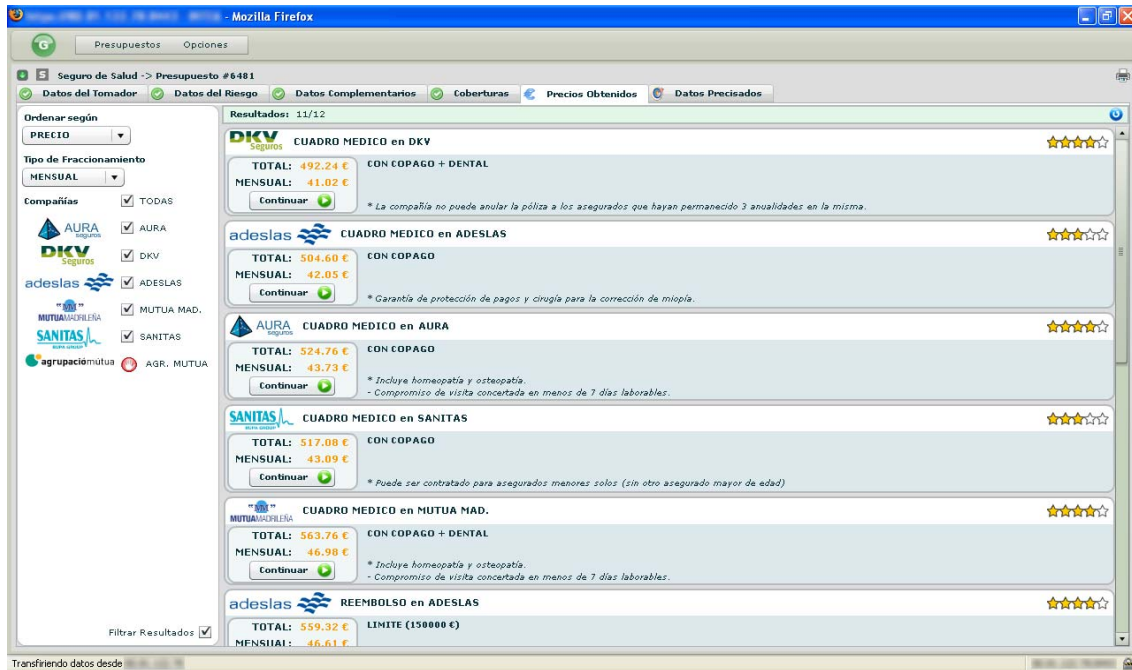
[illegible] - Mozilla Firefox

Presupuestos Opciones

Seguro de Salud -> Presupuesto #6481

Datos del Tomador | Datos del Riesgo | Datos Complementarios | Coberturas | Precios Obtenidos | Datos Precisados

Ordenar según
PRECIO

Tipo de Fraccionamiento
MENSUAL

Compañías
TODAS
AURA Seguros
AURA
DKV Seguros
DKV
adeslas
ADESLAS
MUTUA MADRILEÑA
MUTUA MAD.
SANITAS
SANITAS
agrupaciómutua
AGR. MUTUA

Filtrar Resultados

Resultados: 11/12

DKV Seguros CUADRO MEDICO en DKV
TOTAL: 492.24 €
MENSUAL: 41.02 €
Continuar
CON COPAGO + DENTAL
* La compañía no puede anular la póliza a los asegurados que hayan permanecido 3 anualidades en la misma.

adeslas CUADRO MEDICO en ADESLAS
TOTAL: 504.60 €
MENSUAL: 42.05 €
Continuar
CON COPAGO
* Garantía de protección de pagos y cirugía para la corrección de miopía.

AURA Seguros CUADRO MEDICO en AURA
TOTAL: 524.76 €
MENSUAL: 43.73 €
Continuar
CON COPAGO
* Incluye homeopatía y osteopatía.
- Compromiso de visita concertada en menos de 7 días laborables.

SANITAS CUADRO MEDICO en SANITAS
TOTAL: 517.08 €
MENSUAL: 43.09 €
Continuar
CON COPAGO
* Puede ser contratado para asegurados menores solos (sin otro asegurado mayor de edad)

MUTUA MADRILEÑA CUADRO MEDICO en MUTUA MAD.
TOTAL: 563.76 €
MENSUAL: 46.98 €
Continuar
CON COPAGO + DENTAL
* Incluye homeopatía y osteopatía.
- Compromiso de visita concertada en menos de 7 días laborables.

adeslas REEMBOLSO en ADESLAS
TOTAL: 559.32 €
MENSUAL: 46.61 €
LIMITE (150000 €)

Transfiriendo datos desde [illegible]